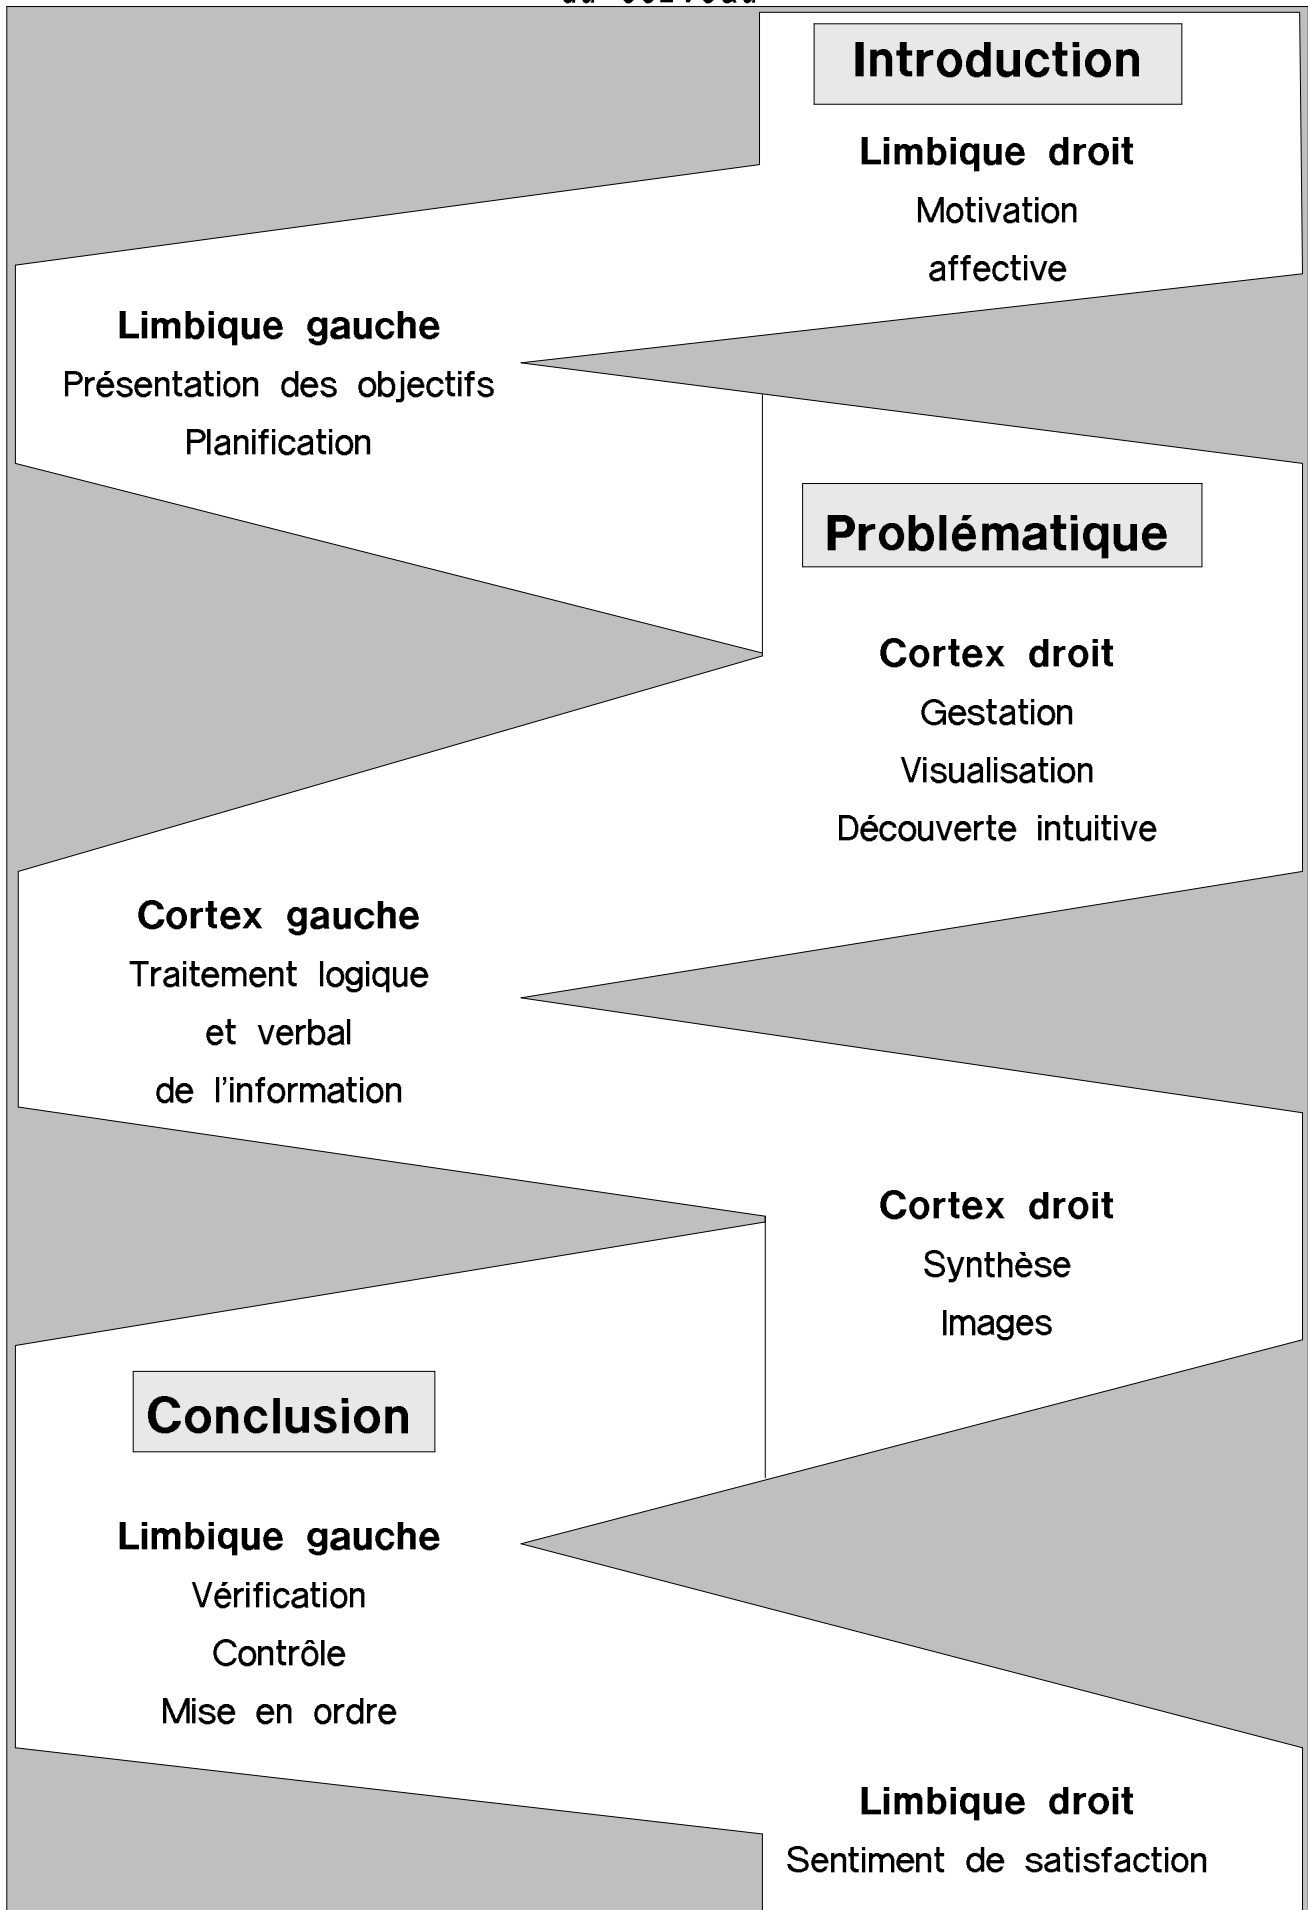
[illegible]

Introduction

Limbique droit
Motivation
affective

Limbique gauche
Présentation des objectifs
Planification

Problématique

Cortex droit
Gestation
Visualisation
Découverte intuitive

Cortex gauche
Traitement logique
et verbal
de l'information

Cortex droit
Synthèse
Images

Conclusion

Limbique gauche
Vérification
Contrôle
Mise en ordre

Limbique droit
Sentiment de satisfaction